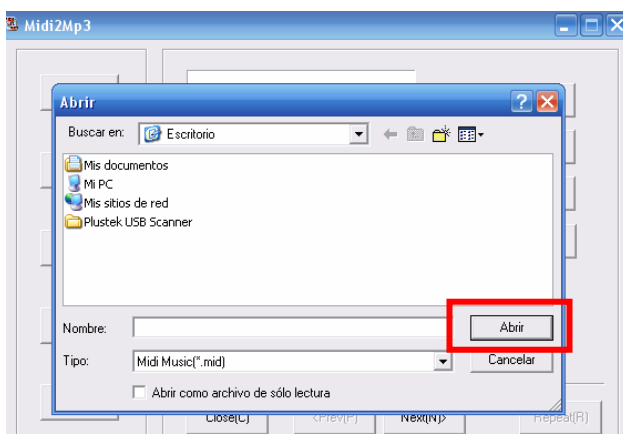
Midi2Mp3

Abrir

Buscar en: Escritorio

Mis documentos
Mi PC
Mis sitios de red
Plustek USB Scanner

Nombre:
Abrir

Tipo: Midi Music(*.mid)
Cancelar

Abrir como archivo de sólo lectura

Close(C) <Prev(P) Next(N)> Repeat(R)